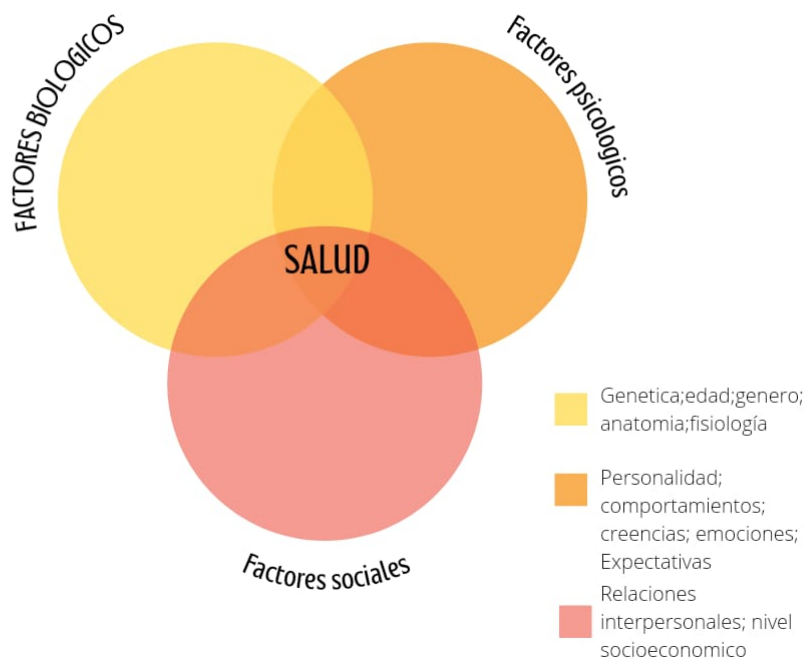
FACTORES BIOLOGICOS

Factores psicologicos

SALUD

Factores sociales

Genetica;edad;genero; anatomia;fisiología

Personalidad; comportamientos; creencias; emociones; Expectativas

Relaciones interpersonales; nivel socioeconomico